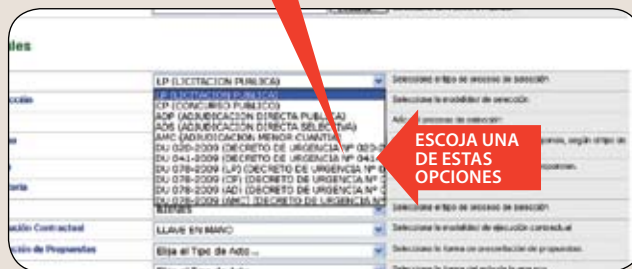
les

cción

toria

ación Contractual

ción de Propuestas

LP (LICITACION PUBLICA)

Seleccione el tipo de proceso de selección

LP (LICITACION PUBLICA)
CP (CONCURSO PUBLICO)
ADP (ADJUDICACION DIRECTA PUBLICA)
ADS (ADJUDICACION DIRECTA SELECTIVA)
AMC (ADJUDICACION MENOR CUANTIA)
DU 020-2009 (DECRETO DE URGENCIA Nº 020-
DU 041-2009 (DECRETO DE URGENCIA Nº 041-
DU 078-2009 (LP) (DECRETO DE URGENCIA Nº
DU 078-2009 (CP) (DECRETO DE URGENCIA Nº
DU 078-2009 (ADP) (DECRETO DE URGENCIA Nº
DU 078-2009 (AMC) (DECRETO DE URGENCIA Nº

ESCOJA UNA DE ESTAS OPCIONES

Seleccione la modalidad de selección

Seleccione el tipo de proceso de selección

LLAVE EN MANO

Seleccione la modalidad de ejecución contractual

Elija el Tipo de Acto ...

Seleccione la forma de presentación de propuestas